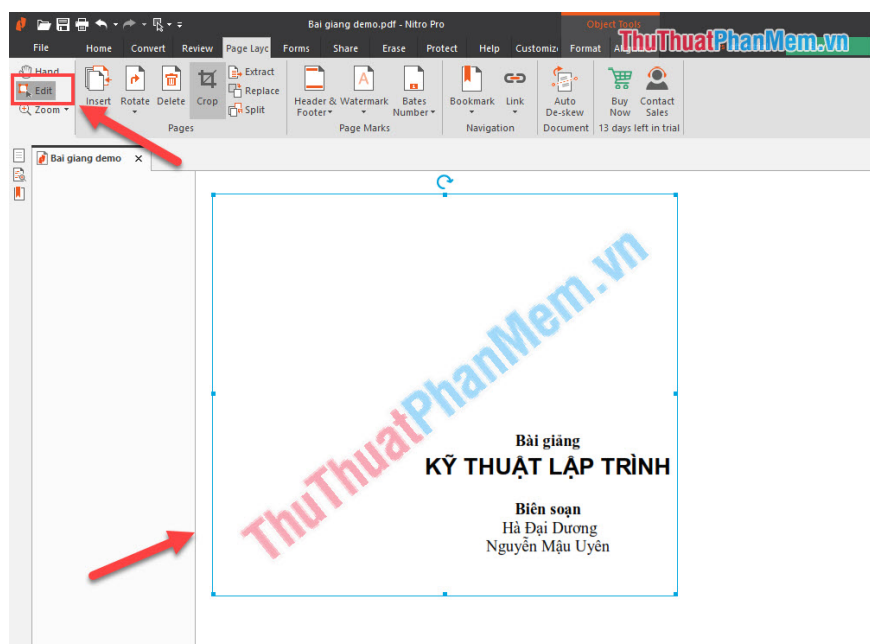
Bai giang demo.pdf - Nitro Pro

Object Tools

File Home Convert Review Page Layo Forms Share Erase Protect Help Customiz Format Al

ThuThuatPhanMem.vn

Hand
Edit
Zoom

Insert Rotate Delete Crop Extract Replace Split

Pages

Header & Footer Watermark Bates Number

Page Marks

Bookmark Link

Navigation

Auto De-skew

Document

Buy Now Contact Sales

13 days left in trial

Bai giang demo

ThuThuatPhanMem.vn

Bài giảng
KỸ THUẬT LẬP TRÌNH

Biên soạn
Hà Đại Dương
Nguyễn Mậu Uyên